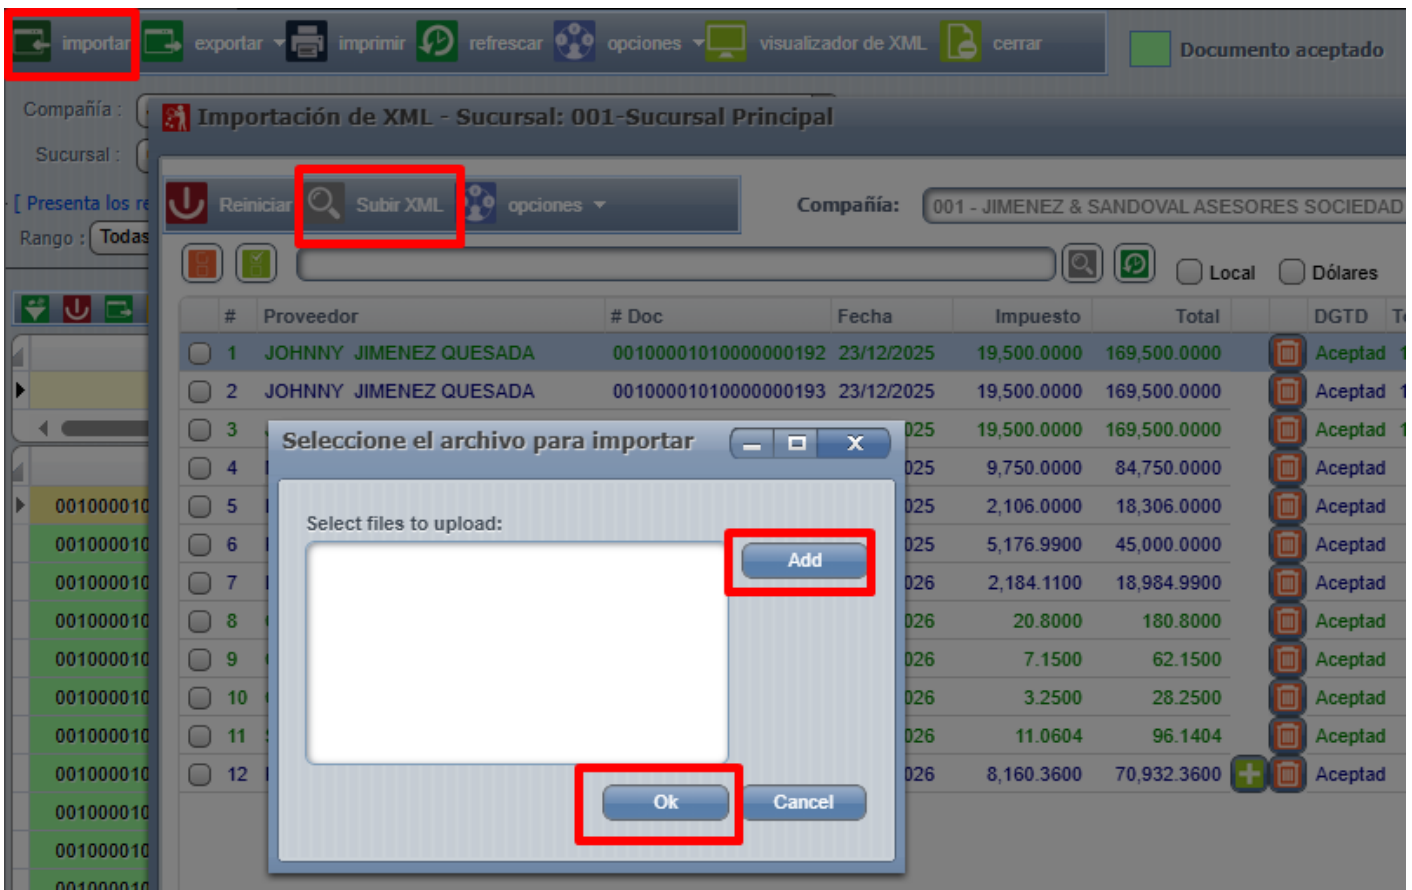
importar exportar imprimir refrescar opciones visualizador de XML cerrar

Documento aceptado

Compañía :

Sucursal :

[ Presenta los re

Rango : Todas

Importación de XML - Sucursal: 001-Sucursal Principal

Reiniciar Subir XML opciones

Compañía: 001 - JIMENEZ & SANDOVAL ASESORES SOCIEDAD

Local Dólares

| # | Proveedor | # Doc | Fecha | Impuesto | Total | | DGTD | T |
|---|---|---|---|---|---|---|---|---|
| 1 | JOHNNY JIMENEZ QUESADA | 00100001010000000192 | 23/12/2025 | 19,500.0000 | 169,500.0000 | | Aceptad | |
| 2 | JOHNNY JIMENEZ QUESADA | 00100001010000000193 | 23/12/2025 | 19,500.0000 | 169,500.0000 | | Aceptad | |
| 3 | | | 025 | 19,500.0000 | 169,500.0000 | | Aceptad | |
| 4 | | | 025 | 9,750.0000 | 84,750.0000 | | Aceptad | |
| 5 | | | 025 | 2,106.0000 | 18,306.0000 | | Aceptad | |
| 6 | | | 025 | 5,176.9900 | 45,000.0000 | | Aceptad | |
| 7 | | | 026 | 2,184.1100 | 18,984.9900 | | Aceptad | |
| 8 | | | 026 | 20.8000 | 180.8000 | | Aceptad | |
| 9 | | | 026 | 7.1500 | 62.1500 | | Aceptad | |
| 10 | | | 026 | 3.2500 | 28.2500 | | Aceptad | |
| 11 | | | 026 | 11.0604 | 96.1404 | | Aceptad | |
| 12 | | | 026 | 8,160.3600 | 70,932.3600 | | Aceptad | |

001000010
001000010
001000010
001000010
001000010
001000010
001000010
001000010
001000010
001000010
001000010

Seleccione el archivo para importar

Select files to upload:

Add

Ok Cancel